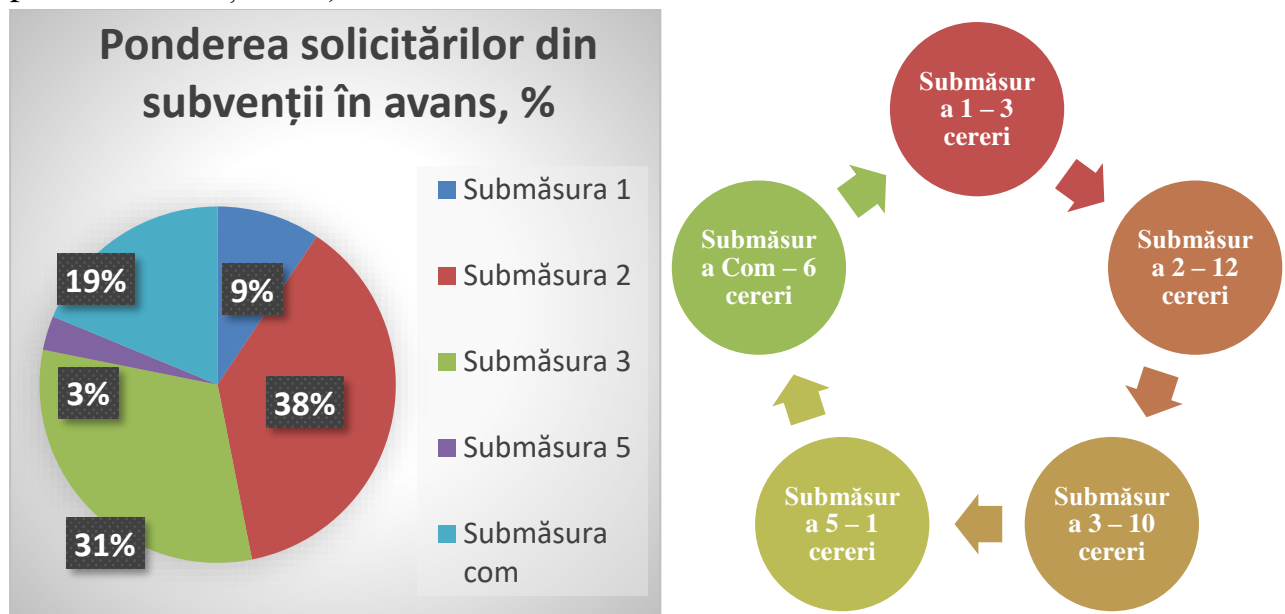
Ponderea solicitărilor din subvenții în avans, %

9%
38%
31%
3%
19%

Submăsura 1
Submăsura 2
Submăsura 3
Submăsura 5
Submăsura com

Submăsura 1 – 3 cereri
Submăsura 2 – 12 cereri
Submăsura 3 – 10 cereri
Submăsura 5 – 1 cereri
Submăsura Com – 6 cereri